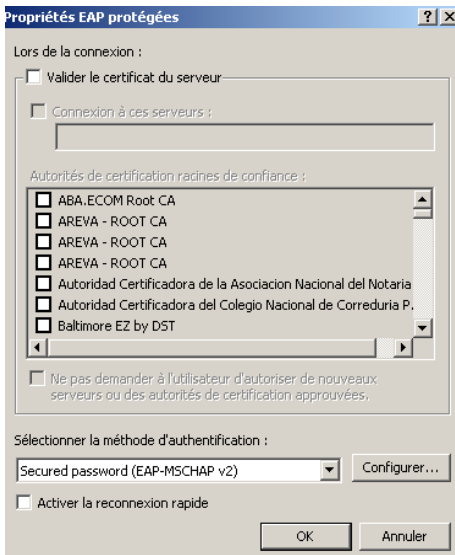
Propriétés EAP protégées

?X

Lors de la connexion :

Valider le certificat du serveur

Connexion à ces serveurs :

Autorités de certification racines de confiance :

ABA.ECOM Root CA
AREVA - ROOT CA
AREVA - ROOT CA
AREVA - ROOT CA
Autoridad Certificadora de la Asociacion Nacional del Notaria
Autoridad Certificadora del Colegio Nacional de Correduria P.
Baltimore EZ by DST

Ne pas demander à l'utilisateur d'autoriser de nouveaux serveurs ou des autorités de certification approuvées.

Sélectionner la méthode d'authentification :

Secured password (EAP-MSCHAP v2)

Configurer...

Activer la reconnexion rapide

OK

Annuler